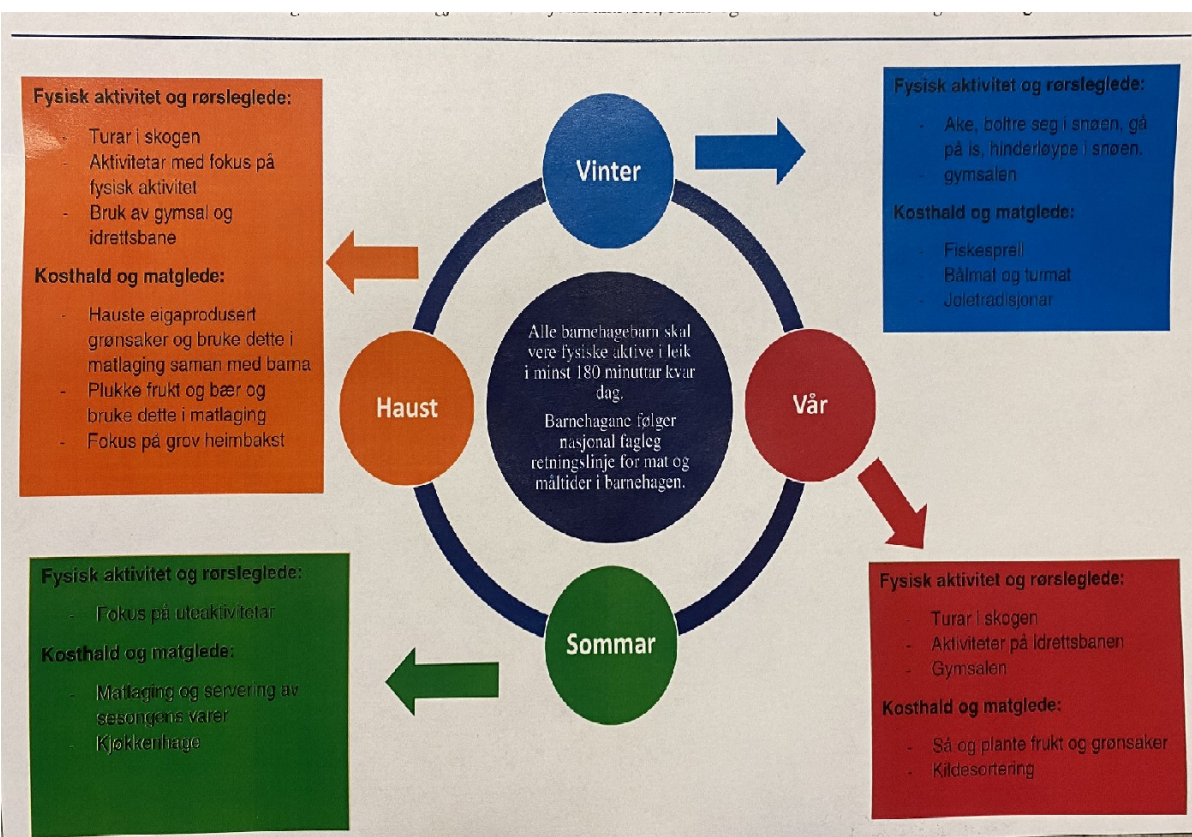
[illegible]

Fysisk aktivitet og rørsleglede:

- Turar i skogen
- Aktivitetar med fokus på fysisk aktivitet
- Bruk av gymsal og idrettsbane

Kosthald og matglede:

- Hauste eigaprodusert grønsaker og bruke dette i matlaging saman med barna
- Plukke frukt og bær og bruke dette i matlaging
- Fokus på grov heimbakst

Vinter

Fysisk aktivitet og rørsleglede:

- Ake, boltre seg i snøen, gå på is, hinderløype i snøen.
- gymsalen

Kosthald og matglede:

- Fiskesprell
- Bålmat og turmat
- Joletradisjonar

Alle barnehagebarn skal vere fysiske aktive i leik i minst 180 minuttar kvar dag.

Barnehagane følger nasjonal fagleg retningslinje for mat og måltider i barnehagen.

Haust

Vår

Sommar

Fysisk aktivitet og rørsleglede:

- Fokus på uteaktivitetar

Kosthald og matglede:

- Matlaging og servering av sesongens varer
- Kjøkkenhage

Fysisk aktivitet og rørsleglede:

- Turar i skogen
- Aktiviteter på idrettsbanen
- Gymsalen

Kosthald og matglede:

- Så og plante frukt og grønsaker
- Kildesortering